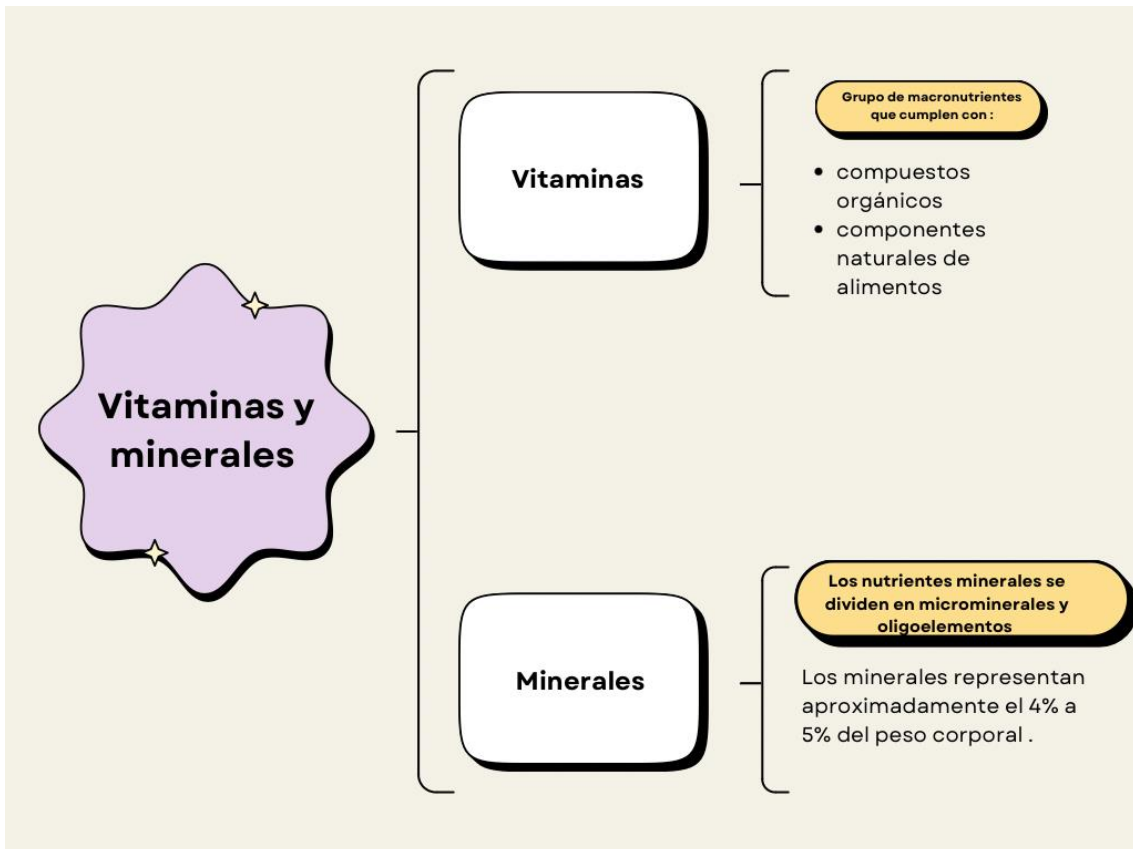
Vitaminas y minerales

Vitaminas

Grupo de macronutrientes que cumplen con :

- compuestos orgánicos
- componentes naturales de alimentos

Minerales

Los nutrientes minerales se dividen en microminerales y oligoelementos

Los minerales representan aproximadamente el 4% a 5% del peso corporal .